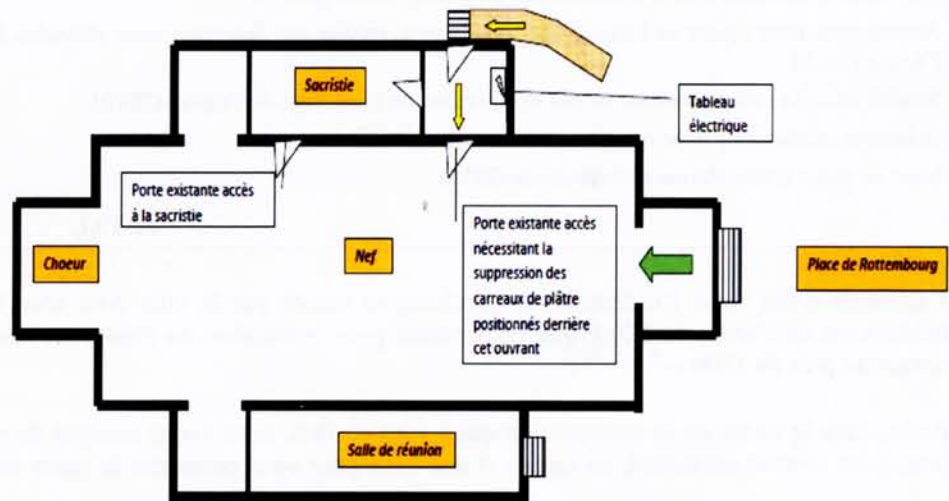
Sacristie

Tableau électrique

Porte existante accès à la sacristie

Choeur

Nef

Porte existante accès nécessitant la suppression des carreaux de plâtre positionnés derrière cet ouvrant

Place de Rottembourg

Salle de réunion